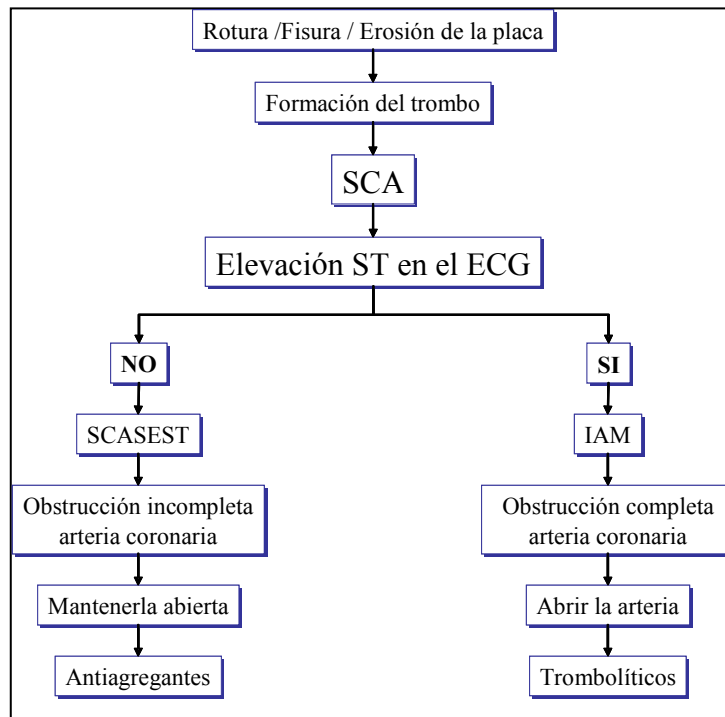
Rotura /Fisura / Erosión de la placa

Formación del trombo

SCA

Elevación ST en el ECG

NO

SCASEST

Obstrucción incompleta arteria coronaria

Mantenerla abierta

Antiagregantes

SI

IAM

Obstrucción completa arteria coronaria

Abrir la arteria

Trombolíticos